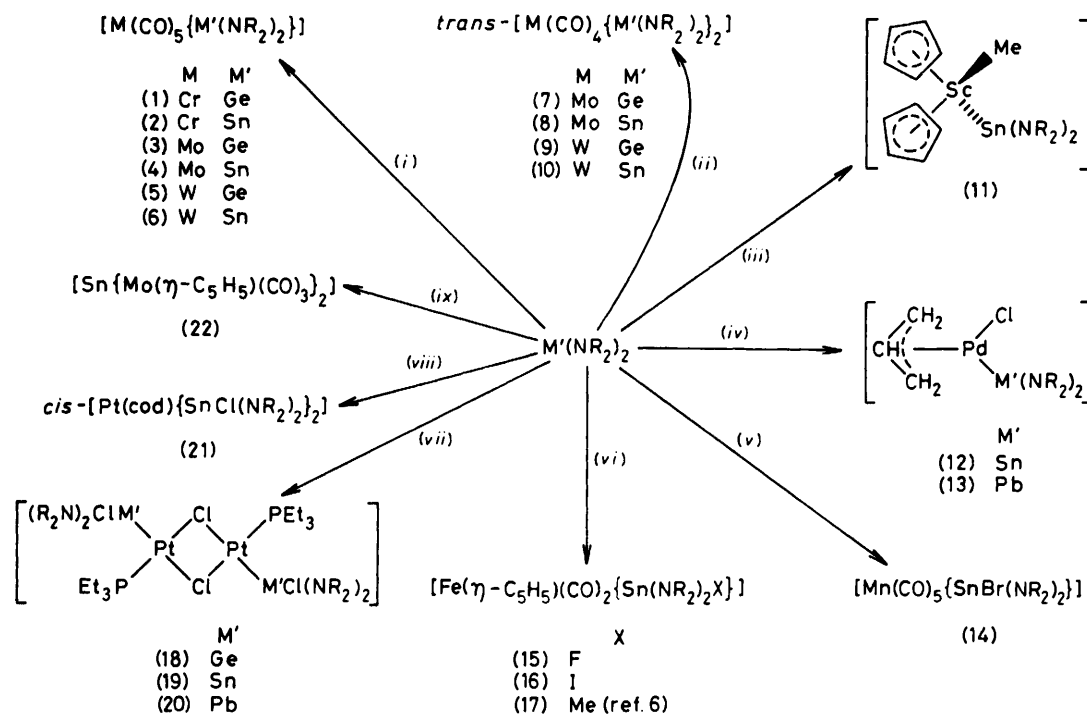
$[M(CO)_5\{M'(NR_2)_2\}]$

| | M | M' |
|---|---|---|
| (1) | Cr | Ge |
| (2) | Cr | Sn |
| (3) | Mo | Ge |
| (4) | Mo | Sn |
| (5) | W | Ge |
| (6) | W | Sn |

*trans*-$[M(CO)_4\{M'(NR_2)_2\}_2]$

| | M | M' |
|---|---|---|
| (7) | Mo | Ge |
| (8) | Mo | Sn |
| (9) | W | Ge |
| (10) | W | Sn |

Me

Sc

$Sn(NR_2)_2$

(11)

(i)

(ii)

(iii)

$[Sn\{Mo(\eta-C_5H_5)(CO)_3\}_2]$

(22)

(ix)

$M'(NR_2)_2$

(iv)

$CH_2$

Cl

CH

Pd

$CH_2$

$M'(NR_2)_2$

(viii)

*cis*-$[Pt(cod)\{SnCl(NR_2)_2\}_2]$

(21)

(vii)

(vi)

(v)

| | M' |
|---|---|
| (12) | Sn |
| (13) | Pb |

$(R_2N)_2ClM'$

Cl

$PEt_3$

Pt

Pt

$Et_3P$

Cl

$M'Cl(NR_2)_2$

| | M' |
|---|---|
| (18) | Ge |
| (19) | Sn |
| (20) | Pb |

$[Fe(\eta-C_5H_5)(CO)_2\{Sn(NR_2)_2X\}]$

| | X |
|---|---|
| (15) | F |
| (16) | I |
| (17) | Me (ref. 6) |

$[Mn(CO)_5\{SnBr(NR_2)_2\}]$

(14)